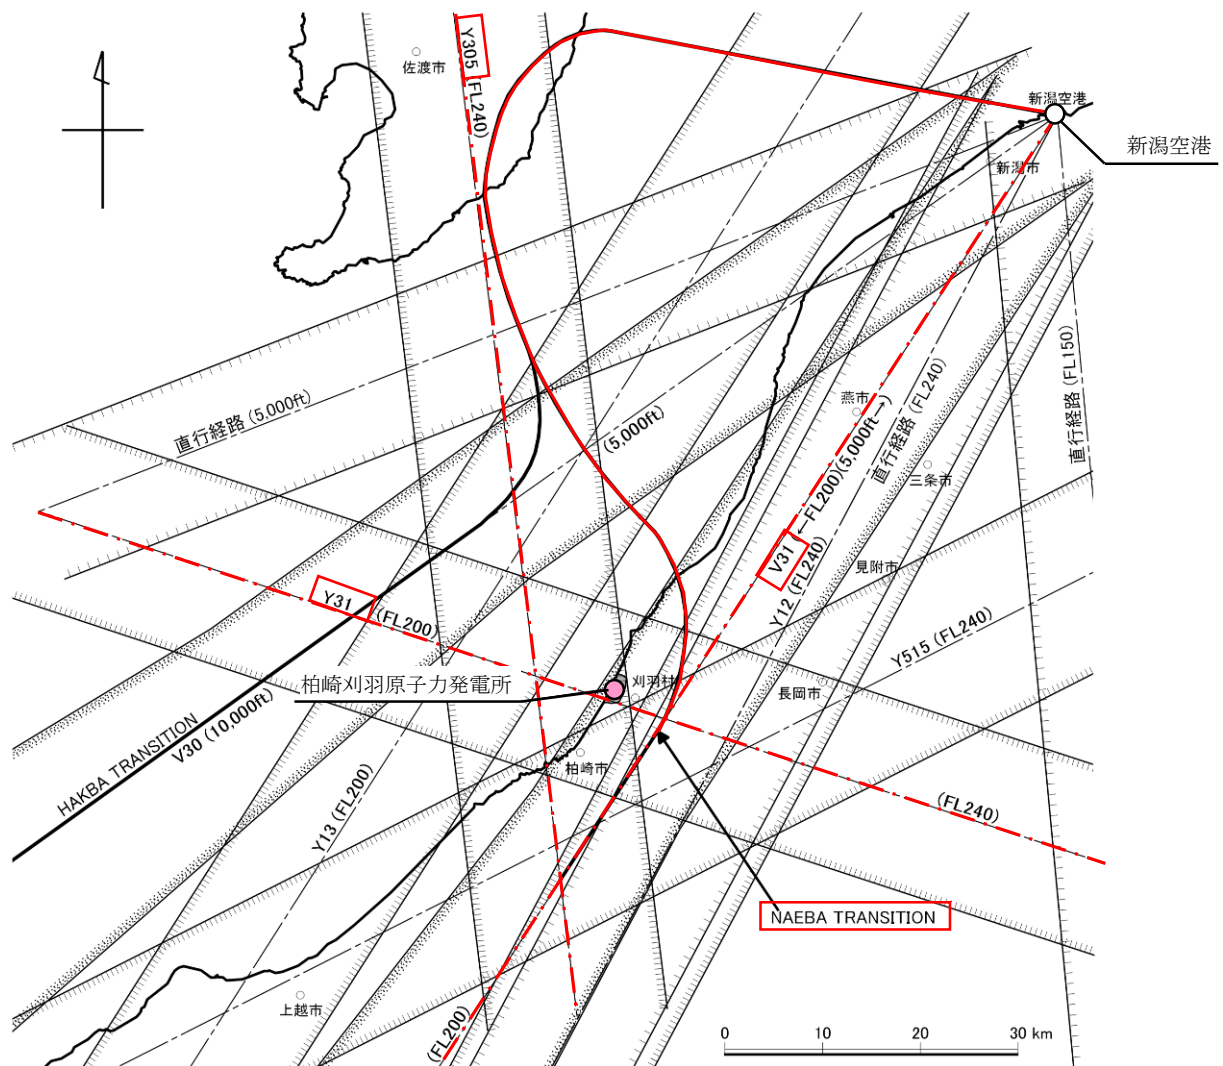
佐渡市

Y305 (FL240)

新潟空港

新潟空港

新潟市

直行経路 (5,000ft)

(5,000ft)

燕市

直行経路 (FL240)

直行経路 (FL150)

三条市

V31 (←FL200)(5,000ft→)

Y12 (FL240)

見附市

Y31 (FL200)

Y515 (FL240)

柏崎刈羽原子力発電所

刈羽村

長岡市

HAKBA TRANSITION

V30 (10,000ft)

柏崎市

Y13 (FL200)

(FL240)

NAEBA TRANSITION

上越市

(FL200)

0 10 20 30 km